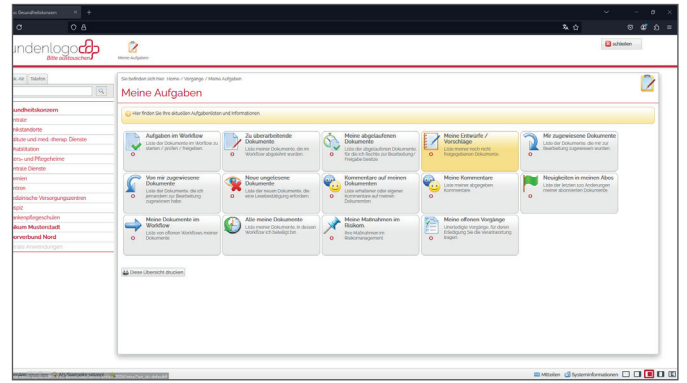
o. Gesundheitskonzern

undenlogo
Bitte austauschen

Meine Aufgaben

schließen

Sie befinden sich hier: Home / Vorgänge / Meine Aufgaben

Meine Aufgaben

Hier finden Sie Ihre aktuellen Aufgabenlisten und Informationen

undheitskonzern
entrale
andorte
stitute und med.-therap. Dienste
habilitation
ers- und Pflegeheime
entrale Dienste
demien
niken
adämische Versorgungszentren
spiz
nkenpflegeschulen
ikum Musterstadt
rverbund Nord

Aufgaben im Workflow
Liste der Dokumente im Workflow zu starten / prüfen / freigeben

Zu überarbeitende Dokumente
Liste meiner Dokumente, die im Workflow abgelehnt wurden

Meine abgelaufenen Dokumente
Liste der abgelaufenen Dokumente, für die ich Rechte zur Bearbeitung/Freigabe besitze

Meine Entwürfe / Vorschläge
Liste meiner noch nicht freigegebenen Dokumente

Mir zugewiesene Dokumente
Liste der Dokumente, die mir zur Bearbeitung zugewiesen wurden

Von mir zugewiesene Dokumente
Liste der Dokumente, die ich jemandem zur Bearbeitung zugewiesen habe

Neue ungelesene Dokumente
Liste der neuen Dokumente, die eine Lesebestätigung erfordern

Kommentare auf meinen Dokumenten
Liste erhaltener oder eigener Kommentare auf meinen Dokumenten

Meine Kommentare
Liste meiner abgegeben Kommentare

Neuigkeiten in meinen Abos
Liste der letzten xxx Änderungen meiner abonnierten Dokumente

Meine Dokumente im Workflow
Liste von offenen Workflows meiner Dokumente

Alle meine Dokumente
Liste meiner Dokumente, in dessen Workflow ich beteiligt bin

Meine Maßnahmen im Risikom.
Ihre Maßnahmen im Risikomanagement

Meine offenen Vorgänge
Unerledigte Vorgänge, für deren Erledigung Sie die Verantwortung tragen

Diese Übersicht drucken

Mitteilen Systeminformationen